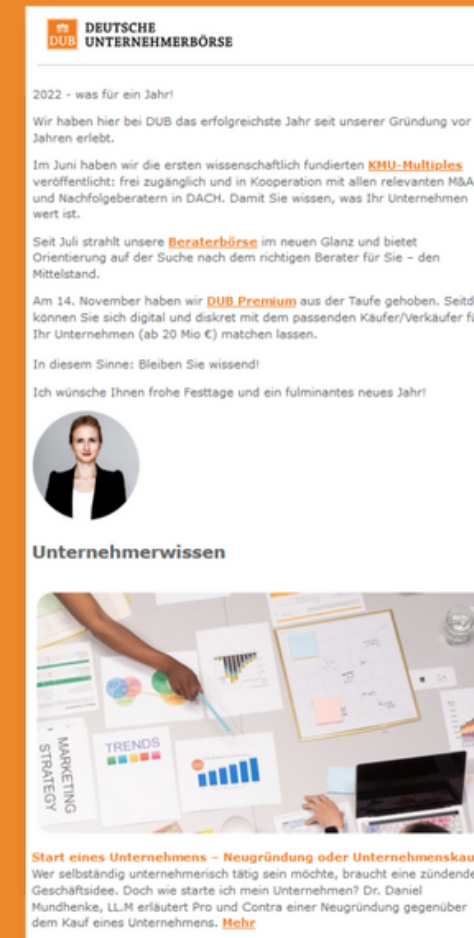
DUB DEUTSCHE UNTERNEHMERBÖRSE

2022 - was für ein Jahr!

Wir haben hier bei DUB das erfolgreichste Jahr seit unserer Gründung vor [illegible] Jahren erlebt.

Im Juni haben wir die ersten wissenschaftlich fundierten KMU-Multiples veröffentlicht: frei zugänglich und in Kooperation mit allen relevanten M&A und Nachfolgeberatern in DACH. Damit Sie wissen, was Ihr Unternehmen wert ist.

Seit Juli strahlt unsere Beraterbörse im neuen Glanz und bietet Orientierung auf der Suche nach dem richtigen Berater für Sie – den Mittelstand.

Am 14. November haben wir DUB Premium aus der Taufe gehoben. Seitd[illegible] können Sie sich digital und diskret mit dem passenden Käufer/Verkäufer fü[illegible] Ihr Unternehmen (ab 20 Mio €) matchen lassen.

In diesem Sinne: Bleiben Sie wissend!

Ich wünsche Ihnen frohe Festtage und ein fulminantes neues Jahr!

Unternehmerwissen

MARKETING STRATEGY

TRENDS

Start eines Unternehmens – Neugründung oder Unternehmenskau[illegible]
Wer selbständig unternehmerisch tätig sein möchte, braucht eine zündende Geschäftsidee. Doch wie starte ich mein Unternehmen? Dr. Daniel Mundhenke, LL.M erläutert Pro und Contra einer Neugründung gegenüber dem Kauf eines Unternehmens. Mehr